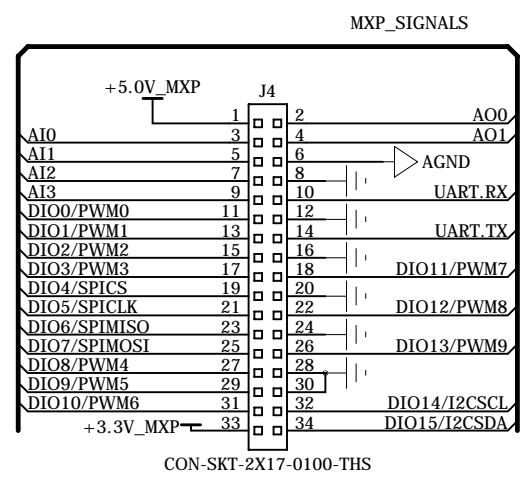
MXP_SIGNALS

+5.0V_MXP

J4

1
2
AO0
AI0
3
4
AO1
AI1
5
6
AGND
AI2
7
8
AI3
9
10
UART.RX
DIO0/PWM0
11
12
DIO1/PWM1
13
14
UART.TX
DIO2/PWM2
15
16
DIO3/PWM3
17
18
DIO11/PWM7
DIO4/SPICS
19
20
DIO5/SPICLK
21
22
DIO12/PWM8
DIO6/SPIMISO
23
24
DIO7/SPIMOSI
25
26
DIO13/PWM9
DIO8/PWM4
27
28
DIO9/PWM5
29
30
DIO10/PWM6
31
32
DIO14/I2CSCL
+3.3V_MXP
33
34
DIO15/I2CSDA

CON-SKT-2X17-0100-THS